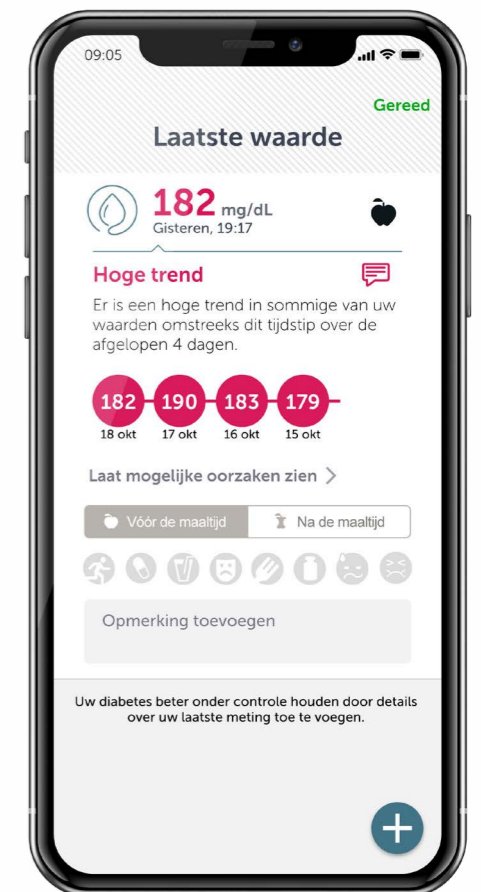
09:05

Gereed

Laatste waarde

182 mg/dL
Gisteren, 19:17

Hoge trend

Er is een hoge trend in sommige van uw waarden omstreeks dit tijdstip over de afgelopen 4 dagen.

182 18 okt
190 17 okt
183 16 okt
179 15 okt

Laat mogelijke oorzaken zien >

Vóór de maaltijd | Na de maaltijd

Opmerking toevoegen

Uw diabetes beter onder controle houden door details over uw laatste meting toe te voegen.